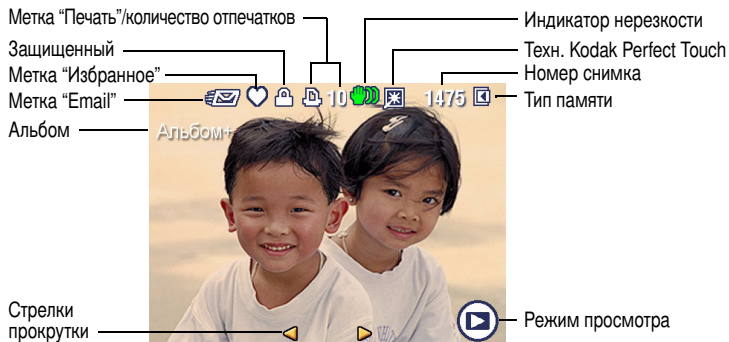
Метка "Печать"/количество отпечатков
Защищенный
Метка "Избранное"
Метка "Email"
Альбом
Индикатор нерезкости
Техн. Kodak Perfect Touch
Номер снимка
Тип памяти
10
1475
Альбом+
Стрелки прокрутки
Режим просмотра